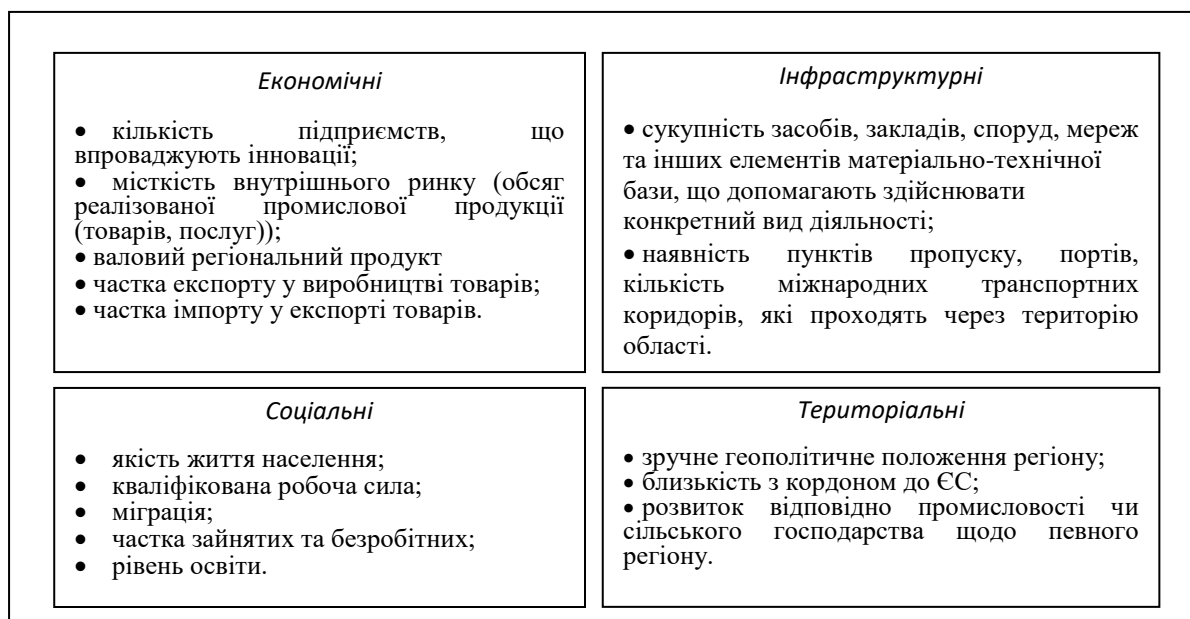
Економічні

• кількість підприємств, що впроваджують інновації;
• місткість внутрішнього ринку (обсяг реалізованої промислової продукції (товарів, послуг));
• валовий регіональний продукт
• частка експорту у виробництві товарів;
• частка імпорту у експорті товарів.

Інфраструктурні

• сукупність засобів, закладів, споруд, мереж та інших елементів матеріально-технічної бази, що допомагають здійснювати конкретний вид діяльності;
• наявність пунктів пропуску, портів, кількість міжнародних транспортних коридорів, які проходять через територію області.

Соціальні

• якість життя населення;
• кваліфікована робоча сила;
• міграція;
• частка зайнятих та безробітних;
• рівень освіти.

Територіальні

• зручне геополітичне положення регіону;
• близькість з кордоном до ЄС;
• розвиток відповідно промисловості чи сільського господарства щодо певного регіону.